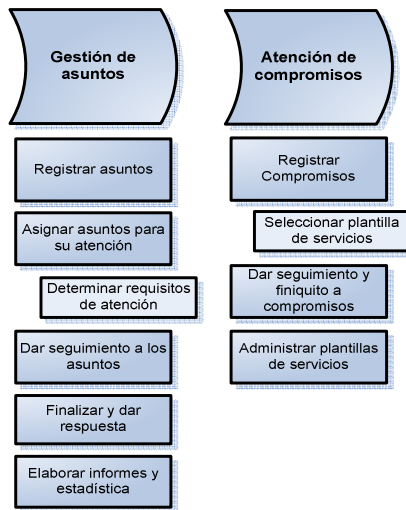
Gestión de asuntos

Registrar asuntos

Asignar asuntos para su atención

Determinar requisitos de atención

Dar seguimiento a los asuntos

Finalizar y dar respuesta

Elaborar informes y estadística

Atención de compromisos

Registrar Compromisos

Seleccionar plantilla de servicios

Dar seguimiento y finiquito a compromisos

Administrar plantillas de servicios